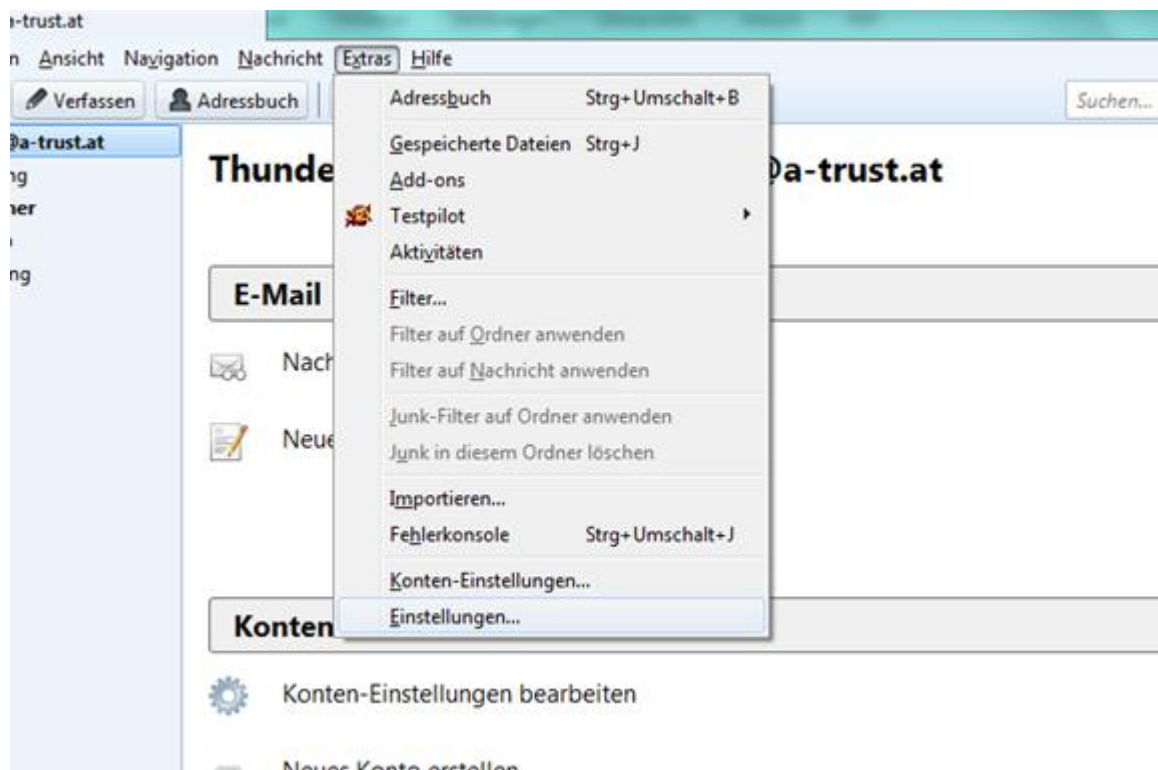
-trust.at

n Ansicht Navigation Nachricht Extras Hilfe

Verfassen Adressbuch

Suchen...

@a-trust.at
ng
ner
ng

Thunde @a-trust.at

Adressbuch Strg+Umschalt+B
Gespeicherte Dateien Strg+J
Add-ons
Testpilot
Aktivitäten
Filter...
Filter auf Ordner anwenden
Filter auf Nachricht anwenden
Junk-Filter auf Ordner anwenden
Junk in diesem Ordner löschen
Importieren...
Fehlerkonsole Strg+Umschalt+J
Konten-Einstellungen...
Einstellungen...

E-Mail

Nach

Neue

Konten

Konten-Einstellungen bearbeiten

Neues Konto erstellen